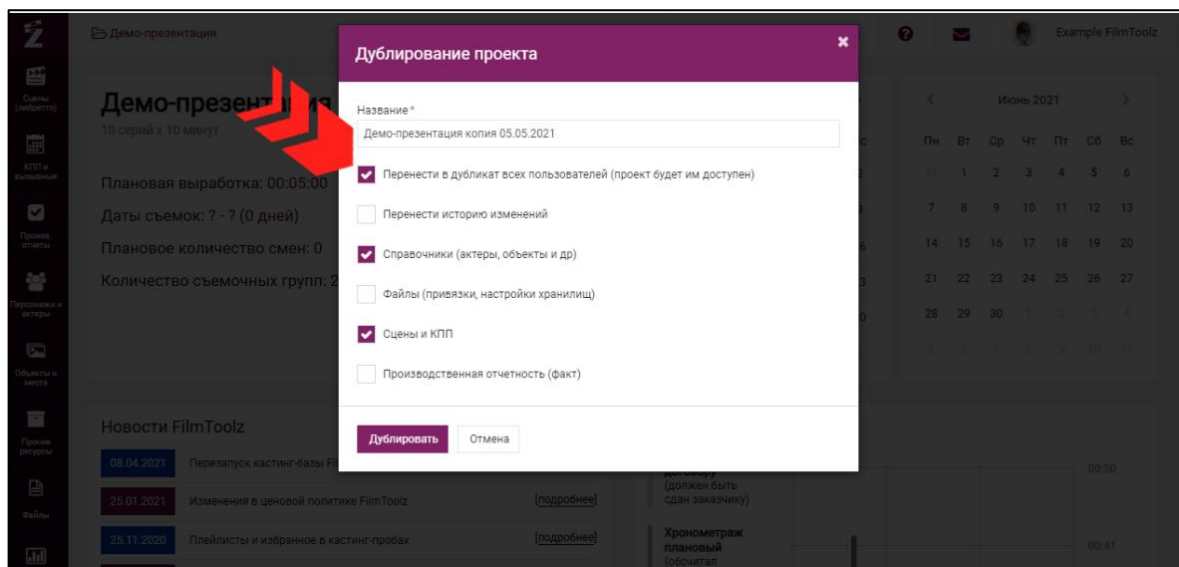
Сцены (либретто)

КПП и вызывные

Прочие отчеты

Персонажи и актеры

Объекты и места

Прочие ресурсы

Файлы

Демо-презентация

Демо-презента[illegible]

10 серий х 10 минут

Плановая выработка: 00:05:00

Даты съемок: ? - ? (0 дней)

Плановое количество смен: 0

Количество съемочных групп: 2

Новости FilmToolz

| | | |
|---|---|---|
| 08.04.2021 | Перезапуск кастинг-базы Fi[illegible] | |
| 25.01.2021 | Изменения в ценовой политике FilmToolz | [подробнее] |
| 25.11.2020 | Плейлисты и избранное в кастинг-пробах | [подробнее] |

Example FilmToolz

Июнь 2021

| Пн | Вт | Ср | Чт | Пт | Сб | Вс |
|---|---|---|---|---|---|---|
| 31 | 1 | 2 | 3 | 4 | 5 | 6 |
| 7 | 8 | 9 | 10 | 11 | 12 | 13 |
| 14 | 15 | 16 | 17 | 18 | 19 | 20 |
| 21 | 22 | 23 | 24 | 25 | 26 | 27 |
| 28 | 29 | 30 | 1 | 2 | 3 | 4 |
| 5 | 6 | 7 | 8 | 9 | 10 | 11 |

договору (должен быть сдан заказчику)

Хронометраж плановый (обсчитан

00:50

00:41

Дублирование проекта

Название*

Демо-презентация копия 05.05.2021

Перенести в дубликат всех пользователей (проект будет им доступен)

Перенести историю изменений

Справочники (актеры, объекты и др)

Файлы (привязки, настройки хранилищ)

Сцены и КПП

Производственная отчетность (факт)

Дублировать

Отмена